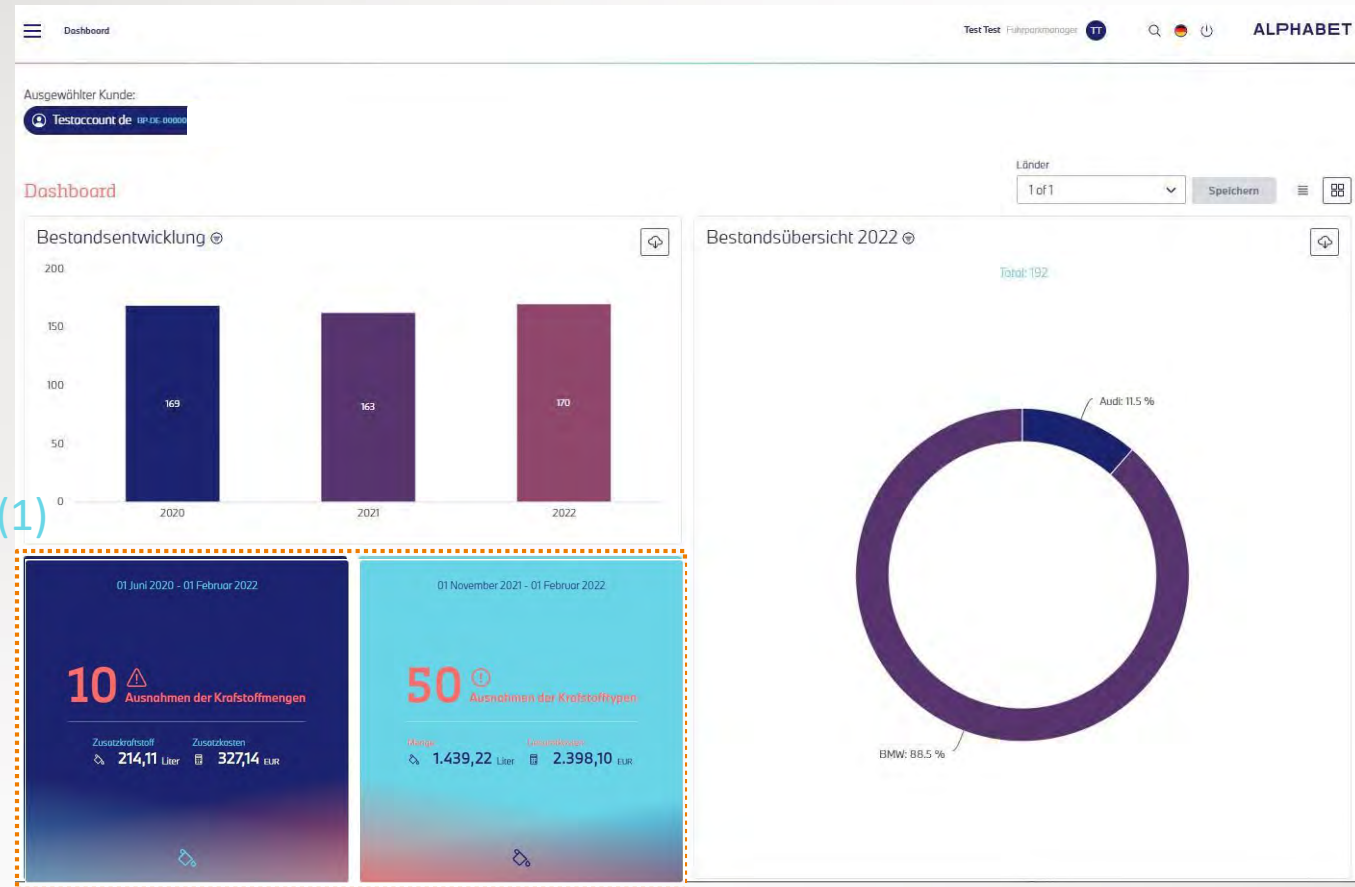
Dashboard

Test Test Fuhrparkmanager TT

ALPHABET

Ausgewählter Kunde:

Testoccount de BP.DE-00000

Länder

1 of 1

Speichern

Dashboard

Bestandsentwicklung

200
150
100
50
0

169
163
170

2020
2021
2022

Bestandsübersicht 2022

Total: 192

Audi: 11.5 %

BMW: 88.5 %

(1)

01 Juni 2020 - 01 Februar 2022

10 Ausnahmen der Krafstoffmengen

Zusatzkraftstoff
214,11 Liter

Zusatzkosten
327,14 EUR

01 November 2021 - 01 Februar 2022

50 Ausnahmen der Krafstofftypen

Menge
1.439,22 Liter

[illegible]
2.398,10 EUR